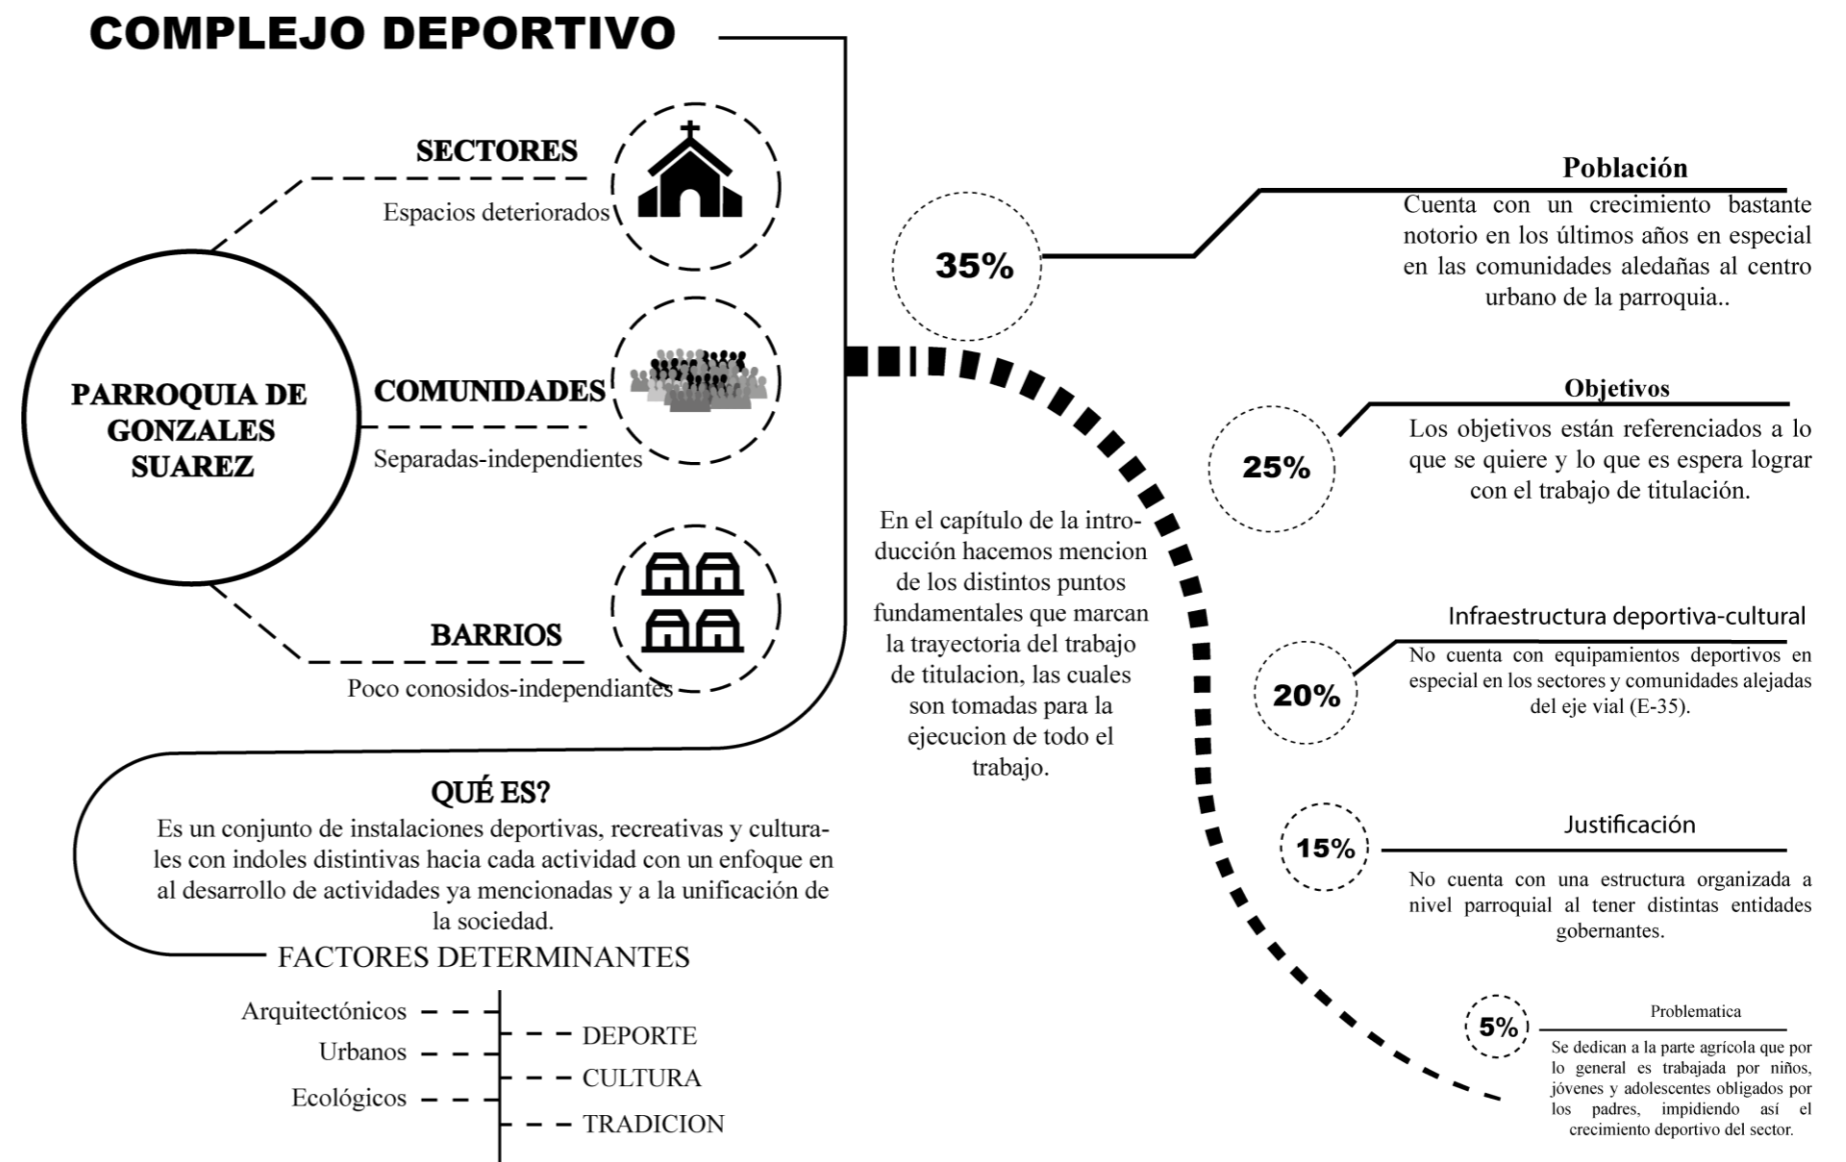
COMPLEJO DEPORTIVO

PARROQUIA DE GONZALES SUAREZ

SECTORES
Espacios deteriorados

COMUNIDADES
Separadas-independientes

BARRIOS
Poco conosidos-independiantes

QUÉ ES?
Es un conjunto de instalaciones deportivas, recreativas y culturales con indoles distintivas hacia cada actividad con un enfoque en al desarrollo de actividades ya mencionadas y a la unificación de la sociedad.

FACTORES DETERMINANTES

Arquitectónicos
Urbanos
Ecológicos

DEPORTE
CULTURA
TRADICION

En el capítulo de la introducción hacemos mencion de los distintos puntos fundamentales que marcan la trayectoria del trabajo de titulacion, las cuales son tomadas para la ejecucion de todo el trabajo.

35%
Población
Cuenta con un crecimiento bastante notorio en los últimos años en especial en las comunidades aledañas al centro urbano de la parroquia..

25%
Objetivos
Los objetivos están referenciados a lo que se quiere y lo que es espera lograr con el trabajo de titulación.

20%
Infraestructura deportiva-cultural
No cuenta con equipamientos deportivos en especial en los sectores y comunidades alejadas del eje vial (E-35).

15%
Justificación
No cuenta con una estructura organizada a nivel parroquial al tener distintas entidades gobernantes.

5%
Problematica
Se dedican a la parte agrícola que por lo general es trabajada por niños, jóvenes y adolescentes obligados por los padres, impidiendo así el crecimiento deportivo del sector.